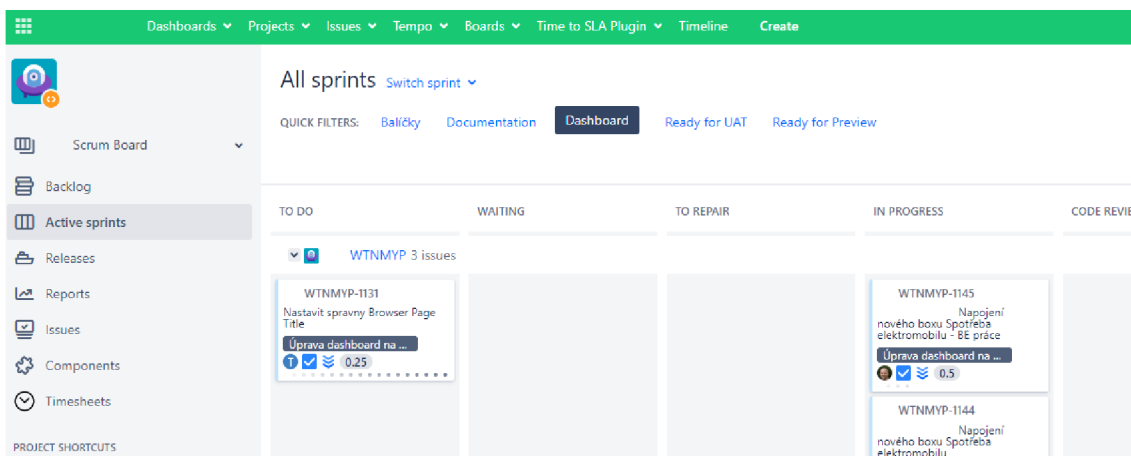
Dashboards ⌄ Projects ⌄ Issues ⌄ Tempo ⌄ Boards ⌄ Time to SLA Plugin ⌄ Timeline Create

Scrum Board

Backlog

Active sprints

Releases

Reports

Issues

Components

Timesheets

PROJECT SHORTCUTS

All sprints Switch sprint

QUICK FILTERS: Balíčky Documentation Dashboard Ready for UAT Ready for Preview

| TO DO | WAITING | TO REPAIR | IN PROGRESS | CODE REVIE |
|---|---|---|---|---|

WTNMYP 3 issues

WTNMYP-1131
Nastavit spravny Browser Page Title
Úprava dashboard na ...
0.25

WTNMYP-1145
Napojení nového boxu Spotřeba elektromobilu - BE práce
Úprava dashboard na ...
0.5

WTNMYP-1144
Napojení nového boxu Spotřeba elektromobilu